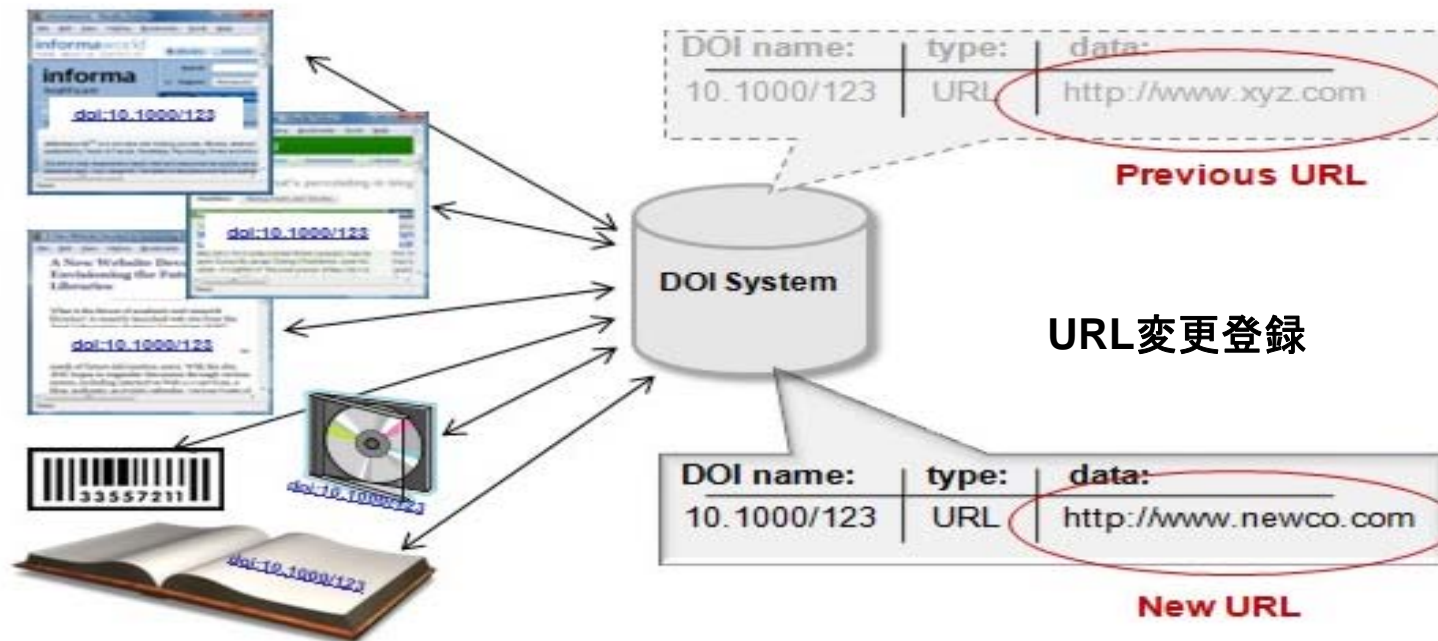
informaworld

informa

doi:10.1000/123

doi:10.1000/123

A New Website Envisioning the Future of Libraries

doi:10.1000/123

33557211

doi:10.1000/123

doi:10.1000/123

| DOI name: | type: | data: |
|---|---|---|
| 10.1000/123 | URL | http://www.xyz.com |

Previous URL

DOI System

URL変更登録

| DOI name: | type: | data: |
|---|---|---|
| 10.1000/123 | URL | http://www.newco.com |

New URL